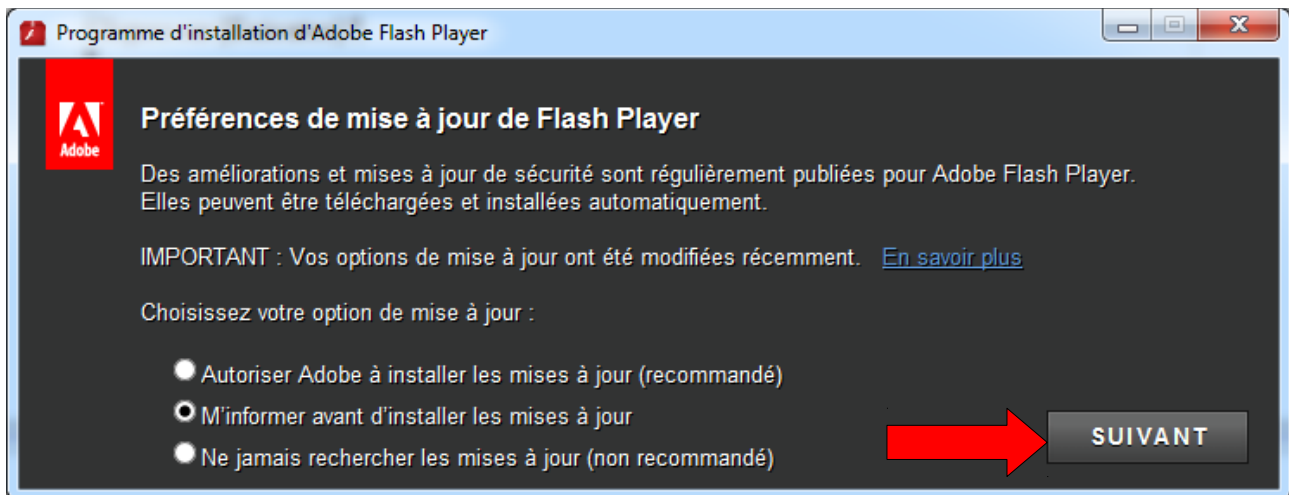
Programme d'installation d'Adobe Flash Player

Adobe

Préférences de mise à jour de Flash Player

Des améliorations et mises à jour de sécurité sont régulièrement publiées pour Adobe Flash Player. Elles peuvent être téléchargées et installées automatiquement.

IMPORTANT : Vos options de mise à jour ont été modifiées récemment. En savoir plus

Choisissez votre option de mise à jour :

Autoriser Adobe à installer les mises à jour (recommandé)
M'informer avant d'installer les mises à jour
Ne jamais rechercher les mises à jour (non recommandé)

SUIVANT